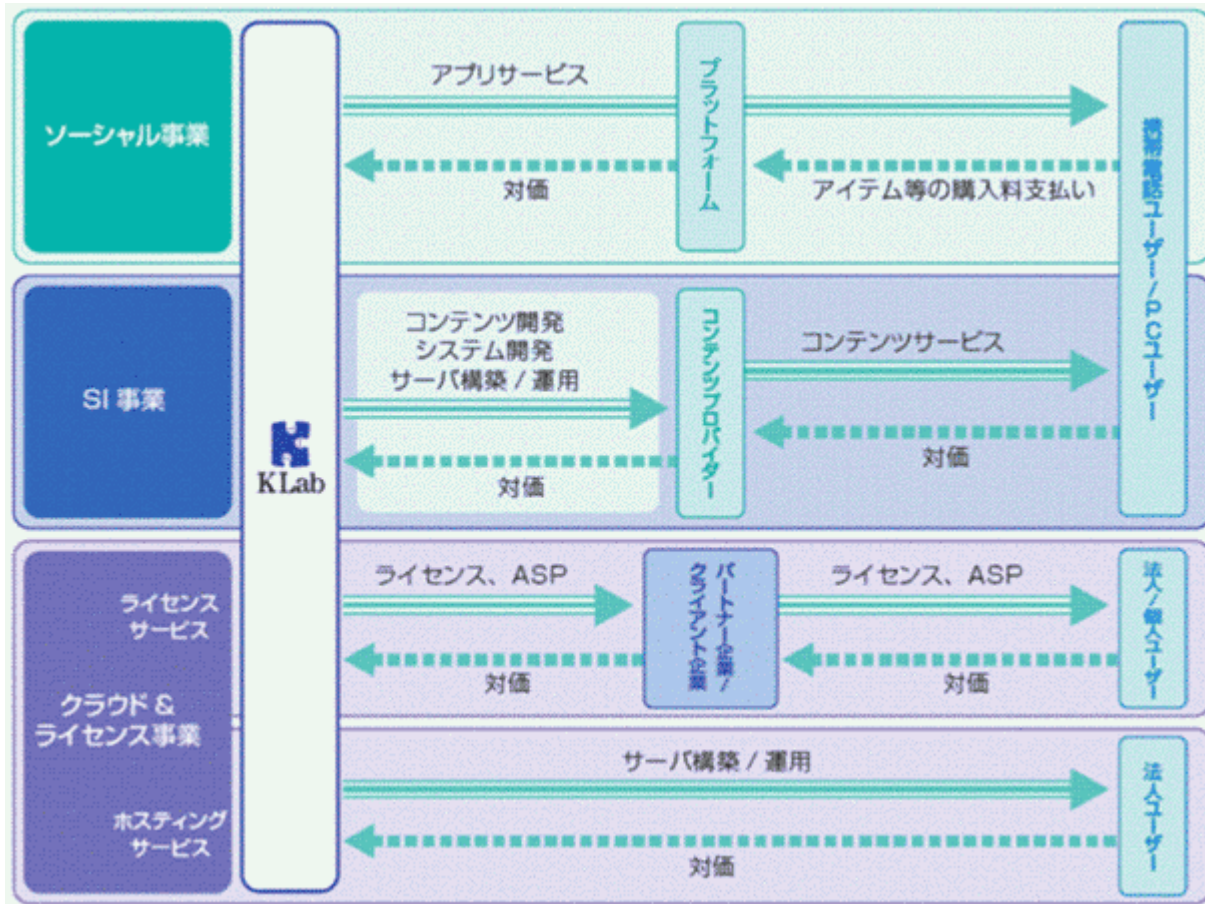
ソーシャル事業

アプリサービス

対価

プラットフォーム

アイテム等の購入料支払い

携帯電話ユーザー/PCユーザー

SI 事業

KLab

コンテンツ開発
システム開発
サーバ構築/運用

対価

コンテンツプロバイダー

コンテンツサービス

対価

ライセンスサービス

クラウド＆ライセンス事業

ライセンス、ASP

対価

パートナー企業/クライアント企業

ライセンス、ASP

対価

法人/個人ユーザー

ホスティングサービス

サーバ構築/運用

対価

法人ユーザー